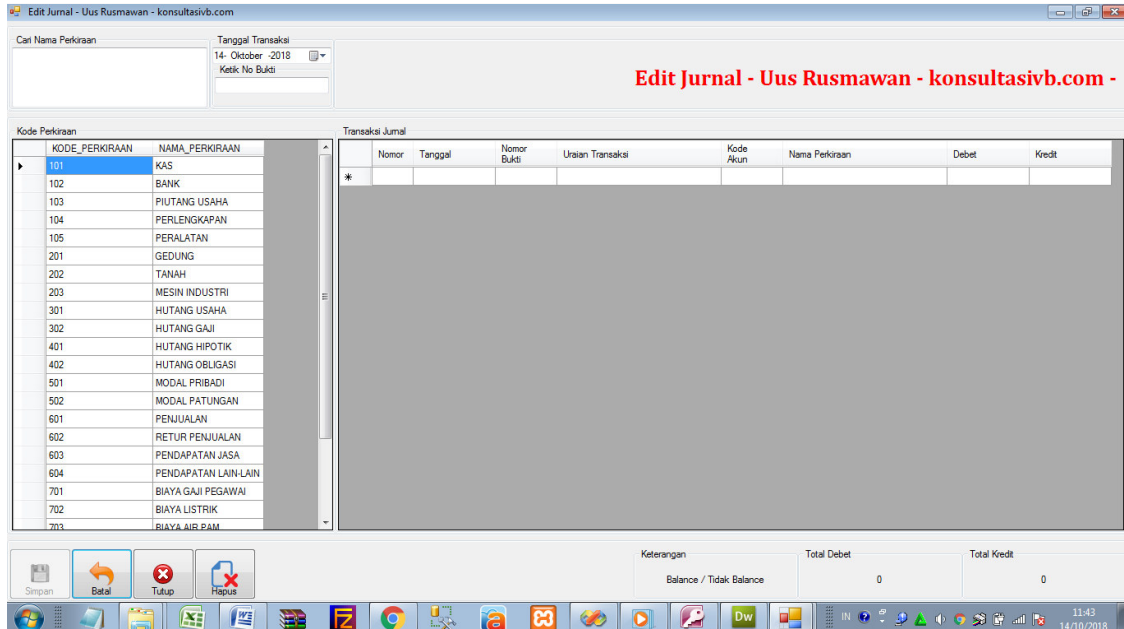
Edit Jurnal - Uus Rusmawan - konsultasivb.com

Cari Nama Perkiraan

Tanggal Transaksi
14- Oktober -2018
Ketik No Bukti

Edit Jurnal - Uus Rusmawan - konsultasivb.com -

Kode Perkiraan

| KODE_PERKIRAAN | NAMA_PERKIRAAN |
|---|---|
| 101 | KAS |
| 102 | BANK |
| 103 | PIUTANG USAHA |
| 104 | PERLENGKAPAN |
| 105 | PERALATAN |
| 201 | GEDUNG |
| 202 | TANAH |
| 203 | MESIN INDUSTRI |
| 301 | HUTANG USAHA |
| 302 | HUTANG GAJI |
| 401 | HUTANG HIPOTIK |
| 402 | HUTANG OBLIGASI |
| 501 | MODAL PRIBADI |
| 502 | MODAL PATUNGAN |
| 601 | PENJUALAN |
| 602 | RETUR PENJUALAN |
| 603 | PENDAPATAN JASA |
| 604 | PENDAPATAN LAIN-LAIN |
| 701 | BIAYA GAJI PEGAWAI |
| 702 | BIAYA LISTRIK |
| 703 | BIAYA AIR PAM |

Transaksi Jurnal

| Nomor | Tanggal | Nomor Bukti | Uraian Transaksi | Kode Akun | Nama Perkiraan | Debet | Kredit |
|---|---|---|---|---|---|---|---|
| | | | | | | | |

Simpan Batal Tutup Hapus

Keterangan
Balance / Tidak Balance
Total Debet
0
Total Kredit
0

IN 11:43 14/10/2018